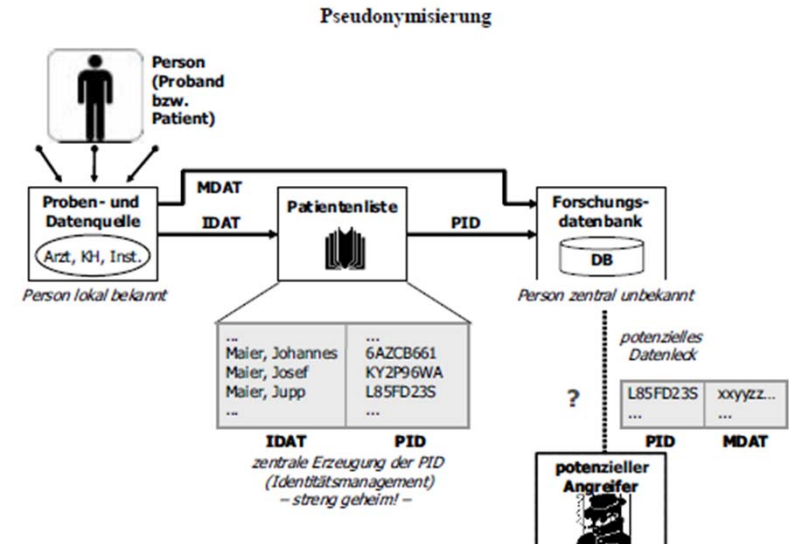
Pseudonymisierung

Person (Proband bzw. Patient)

Proben- und Datenquelle

Arzt, KH, Inst.

Person lokal bekannt

MDAT

IDAT

Patientenliste

PID

Forschungs-datenbank

DB

Person zentral unbekannt

| IDAT | PID |
|---|---|
| ... | ... |
| Maier, Johannes | 6AZCB661 |
| Maier, Josef | KY2P96WA |
| Maier, Jupp | L85FD23S |
| ... | ... |

zentrale Erzeugung der PID (Identitätsmanagement) – streng geheim! –

potenzielles Datenleck

?

| PID | MDAT |
|---|---|
| L85FD23S | xxyyzz... |
| ... | ... |

potenzieller Angreifer